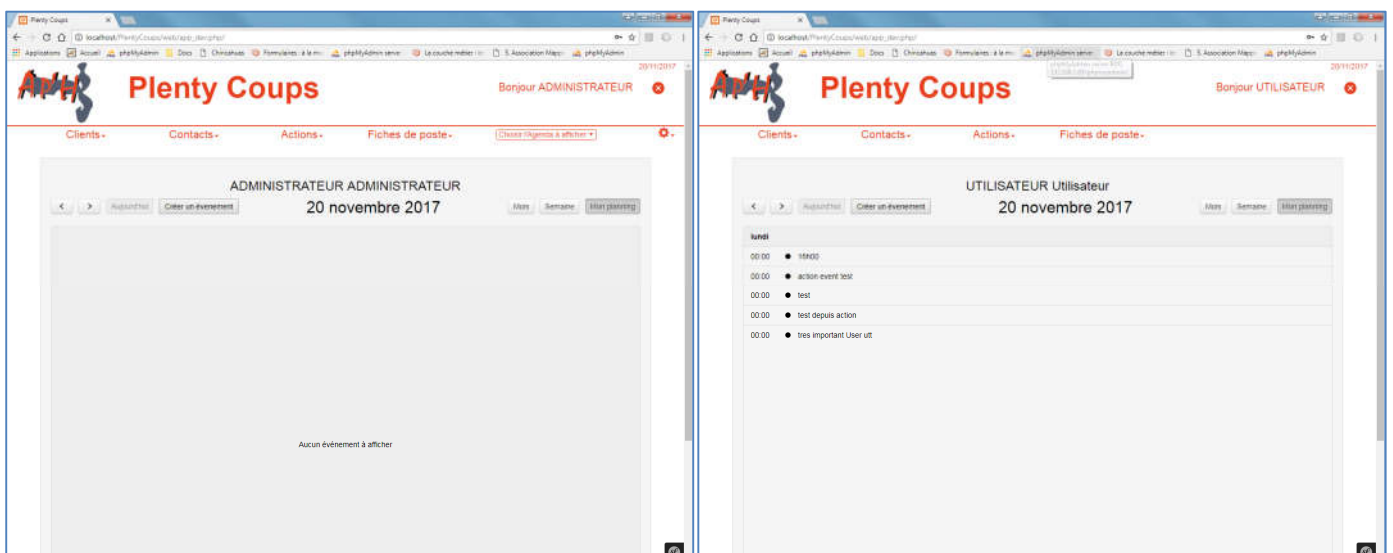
Plenty Coups

localhost/PlentyCoups/web/app_dev.php/

Applications Accueil phpMyAdmin Docs Chinchasas Formulaires : à la m phpMyAdmin server Le couche métier S. Association Maps phpMyAdmin

20/11/2017

APHS

Plenty Coups

Bonjour ADMINISTRATEUR

Clients Contacts Actions Fiches de poste Choisir l'Agenda à afficher

ADMINISTRATEUR ADMINISTRATEUR

Aujourd'hui Créer un événement

20 novembre 2017

Mois Semaine Mon planning

Aucun évènement à afficher

Plenty Coups

localhost/PlentyCoups/web/app_dev.php/

Applications Accueil phpMyAdmin Docs Chinchasas Formulaires : à la m phpMyAdmin server Le couche métier S. Association Maps phpMyAdmin

20/11/2017

APHS

Plenty Coups

Bonjour UTILISATEUR

Clients Contacts Actions Fiches de poste

UTILISATEUR Utilisateur

Aujourd'hui Créer un événement

20 novembre 2017

Mois Semaine Mon planning

lundi

00:00 16h00

00:00 action event test

00:00 test

00:00 test depuis action

00:00 tres important User utt